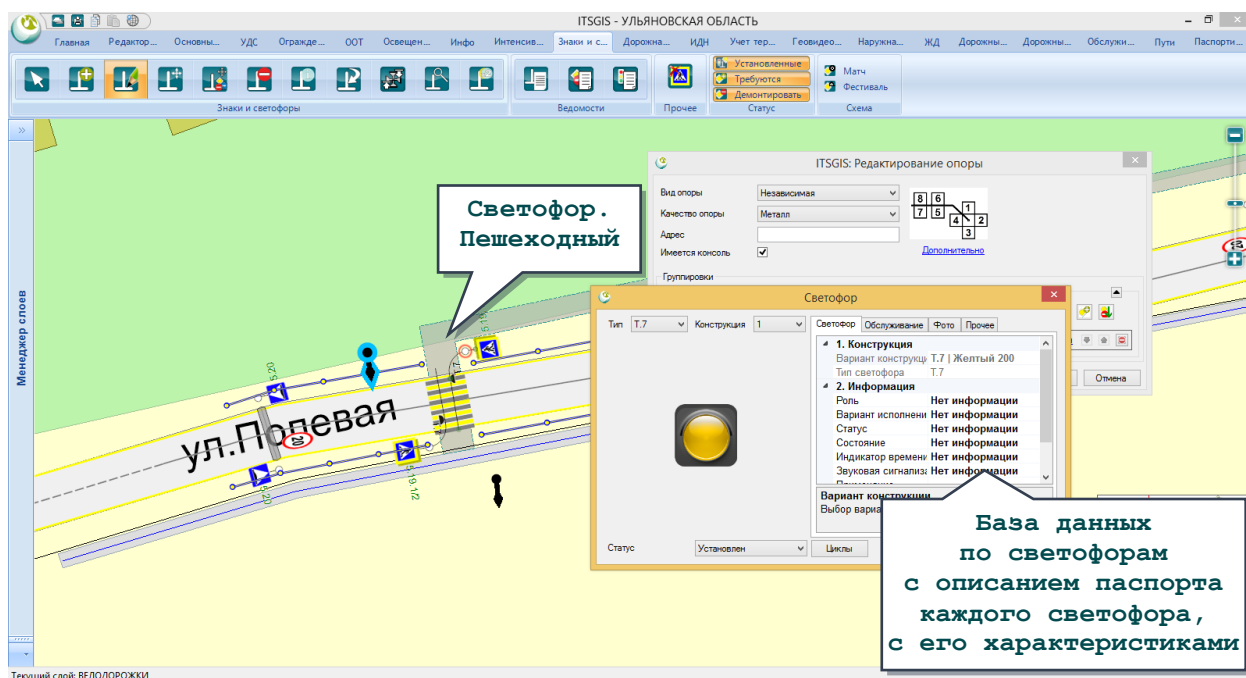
ITSGIS - УЛЬЯНОВСКАЯ ОБЛАСТЬ

Главная Редактор... Основны... УДС Огражде... ООТ Освещен... Инфо Интенсив... Знаки и с... Дорожна... ИДН Учет тер... Геовидео... Наружна... ЖД Дорожны... Дорожны... Обслужи... Пути Паспорти...

Знаки и светофоры

Ведомости

Прочее

Установленные
Требуются
Демонтировать
Статус

Матч
Фестиваль
Схема

Менеджер слоев

Светофор. Пешеходный

ул.Полевая

20

5.20

5.19.1

5.19.2

5.20

ITSGIS: Редактирование опоры

Вид опоры Независимая
Качество опоры Металл
Адрес
Имеется консоль

8 6 1
7 5 4 2
3

Дополнительно

Группировки

Отмена

Светофор

Тип Т.7 Конструкция 1

Светофор Обслуживание Фото Прочее

1. Конструкция
Вариант конструкци Т.7 | Желтый 200
Тип светофора Т.7
2. Информация
Роль Нет информации
Вариант исполнени Нет информации
Статус Нет информации
Состояние Нет информации
Индикатор времени Нет информации
Звуковая сигнализ Нет информации

Вариант конструкции
Выбор вариа

Статус Установлен Циклы

База данных по светофорам с описанием паспорта каждого светофора, с его характеристиками

Текущий слой: ВЕЛОДОРОЖКИ